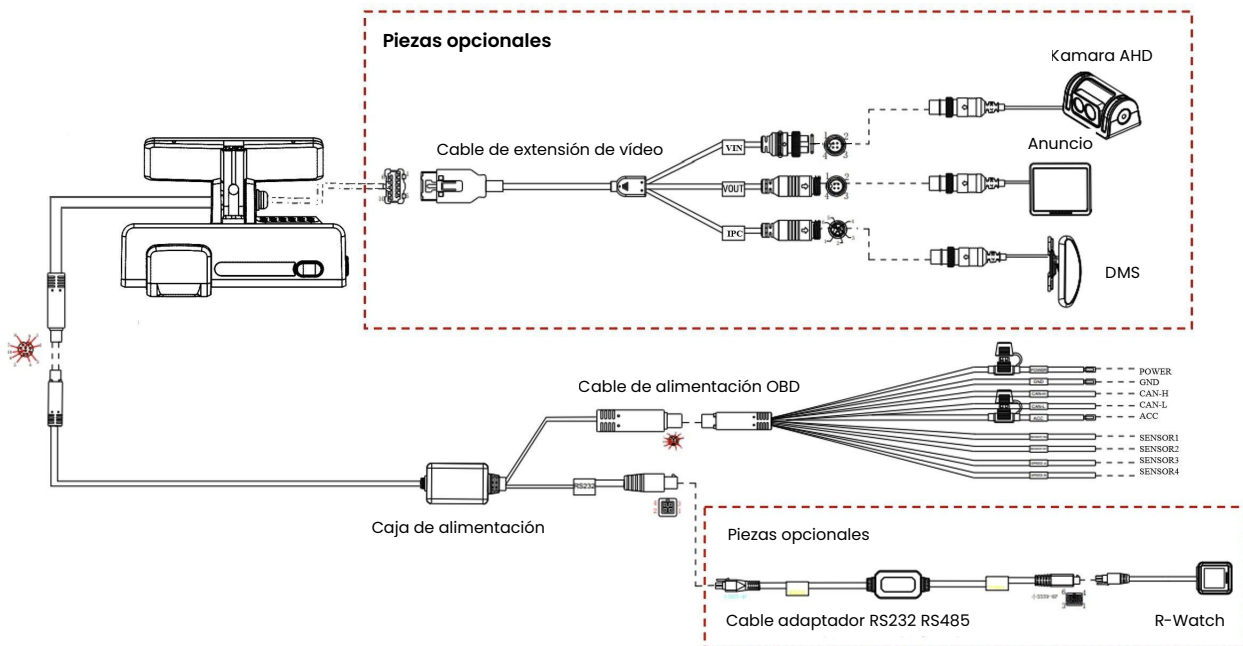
Piezas opcionales

Kamara AHD

Cable de extensión de vídeo

VIN

VOUT

IPC

Anuncio

DMS

Cable de alimentación OBD

POWER
GND
CAN-H
CAN-L
ACC
SENSOR1
SENSOR2
SENSOR3
SENSOR4

RS232

Caja de alimentación

Piezas opcionales

Cable adaptador RS232 RS485

R-Watch